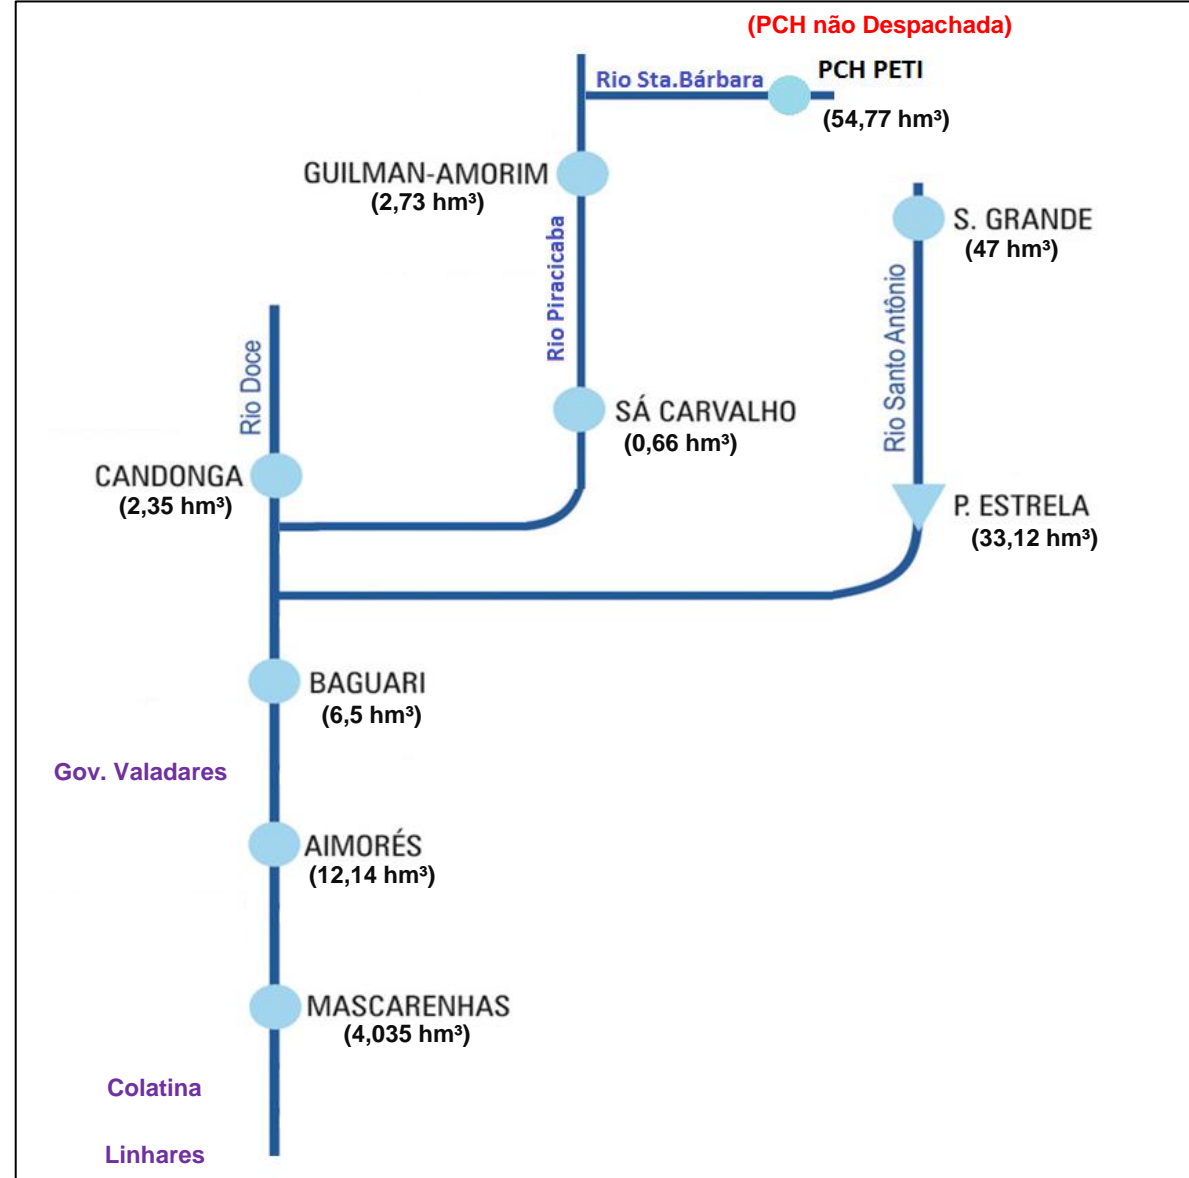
(PCH não Despachada)
Rio Sta.Bárbara
PCH PETI
(54,77 hm³)
GUILMAN-AMORIM
(2,73 hm³)
S. GRANDE
(47 hm³)
Rio Piracicaba
Rio Santo Antônio
Rio Doce
SÁ CARVALHO
(0,66 hm³)
CANDONGA
(2,35 hm³)
P. ESTRELA
(33,12 hm³)
BAGUARI
(6,5 hm³)
Gov. Valadares
AIMORÉS
(12,14 hm³)
MASCARENHAS
(4,035 hm³)
Colatina
Linhares